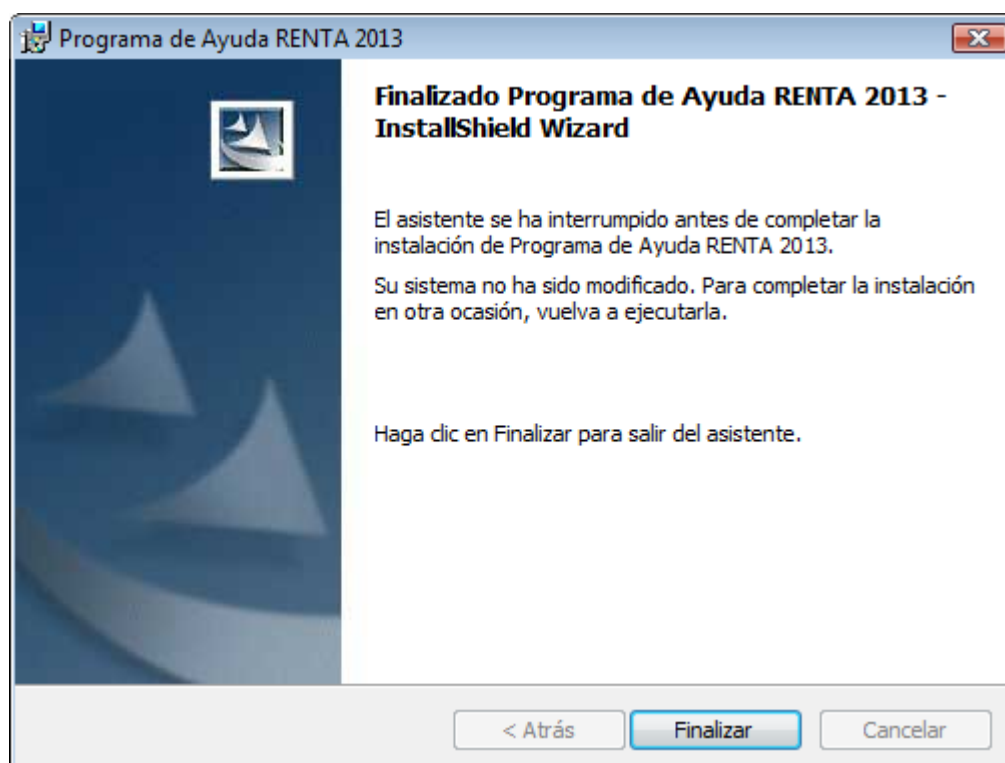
Programa de Ayuda RENTA 2013

Finalizado Programa de Ayuda RENTA 2013 - InstallShield Wizard

El asistente se ha interrumpido antes de completar la instalación de Programa de Ayuda RENTA 2013.

Su sistema no ha sido modificado. Para completar la instalación en otra ocasión, vuelva a ejecutarla.

Haga clic en Finalizar para salir del asistente.

< Atrás

Finalizar

Cancelar